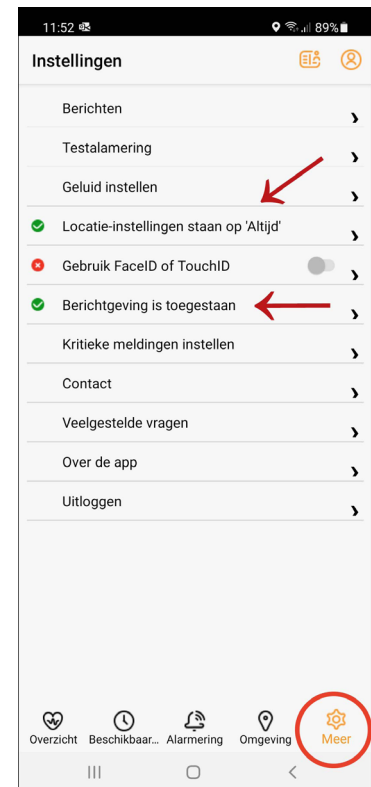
11:52 89%

Instellingen

Berichten

Testalamering

Geluid instellen

Locatie-instellingen staan op 'Altijd'

Gebruik FaceID of TouchID

Berichtgeving is toegestaan

Kritieke meldingen instellen

Contact

Veelgestelde vragen

Over de app

Uitloggen

Overzicht Beschikbaar... Alarmering Omgeving Meer